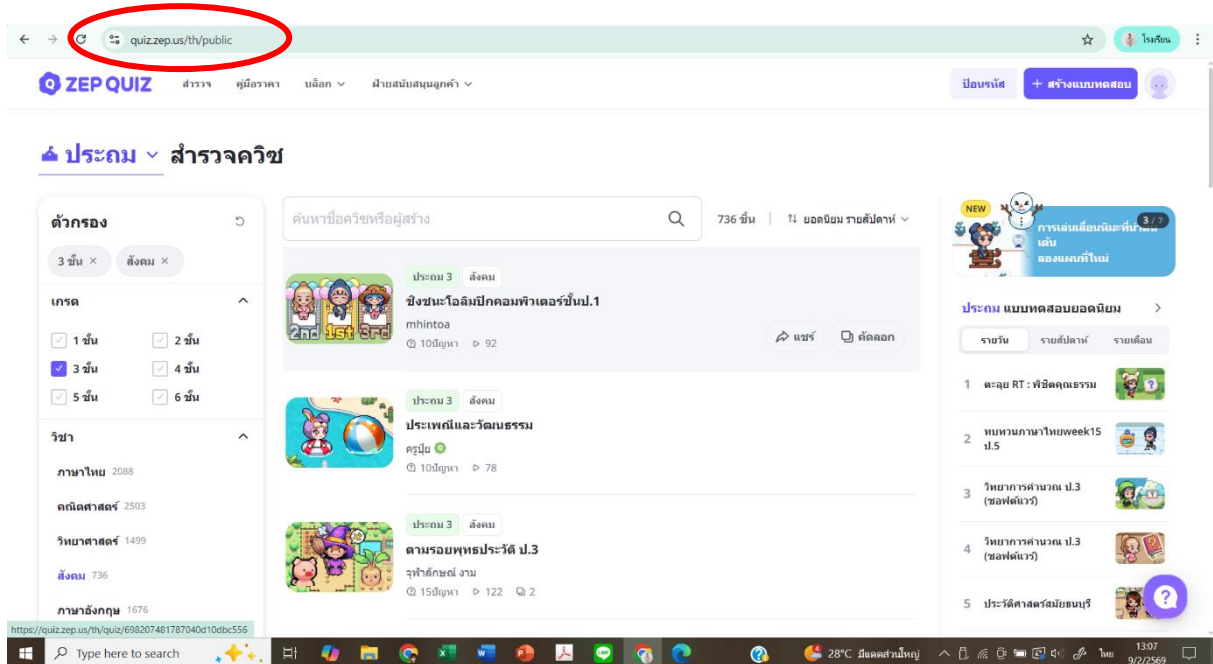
quiz.zep.us/th/public

โรงเรียน

ZEP QUIZ สำรวจ คู่มือราคา บล็อก ฝ่ายสนับสนุนลูกค้า

ป้อนรหัส + สร้างแบบทดสอบ

ประถม สำรวจควิซ

ตัวกรอง

3 ชั้น × สังคม ×

เกรด

1 ชั้น 2 ชั้น
3 ชั้น 4 ชั้น
5 ชั้น 6 ชั้น

วิชา

ภาษาไทย 2088
คณิตศาสตร์ 2503
วิทยาศาสตร์ 1499
สังคม 736
ภาษาอังกฤษ 1676

ค้นหาชื่อควิซหรือผู้สร้าง

736 ชิ้น ยอดนิยม รายสัปดาห์

ประถม 3 สังคม
ชิงชนะโอลิมปิกคอมพิวเตอร์ชั้นป.1
mhintoa
10ปัญหา 92
แชร์ คัดลอก

ประถม 3 สังคม
ประเพณีและวัฒนธรรม
ครูปุ้ย
10ปัญหา 78

ประถม 3 สังคม
ตามรอยพุทธประวัติ ป.3
จุฬาลักษณ์ งาม
15ปัญหา 122 2

NEW
การเล่นเลื่อนนิ่มที่ปาน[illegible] เล่น
ลองแผนที่ใหม่
3 / 7

ประถม แบบทดสอบยอดนิยม

รายวัน รายสัปดาห์ รายเดือน

1 ตะลุย RT : พิชิตคุณธรรม
2 ทบทวนภาษาไทยweek15 ป.5
3 วิทยาการคำนวณ ป.3 (ซอฟต์แวร์)
4 วิทยาการคำนวณ ป.3 (ซอฟต์แวร์)
5 ประวัติศาสตร์สมัยธนบุรี

https://quiz.zep.us/th/quiz/698207481787040d10dbc556

Type here to search

28°C มีแดดส่วนใหญ่ ไทย 13:07 9/2/2569